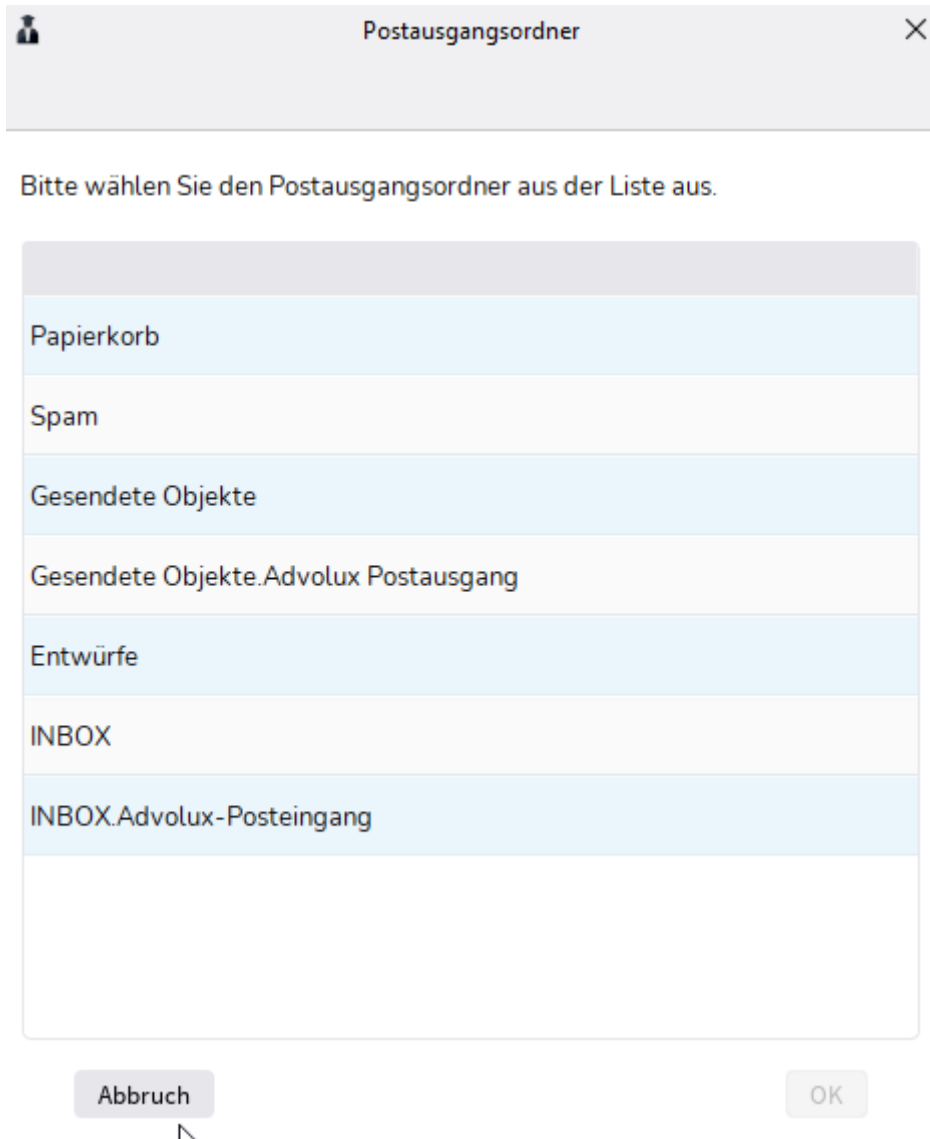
Postausgangsordner

×

Bitte wählen Sie den Postausgangsordner aus der Liste aus.

Papierkorb

Spam

Gesendete Objekte

Gesendete Objekte.Advolux Postausgang

Entwürfe

INBOX

INBOX.Advolux-Posteingang

Abbruch

OK